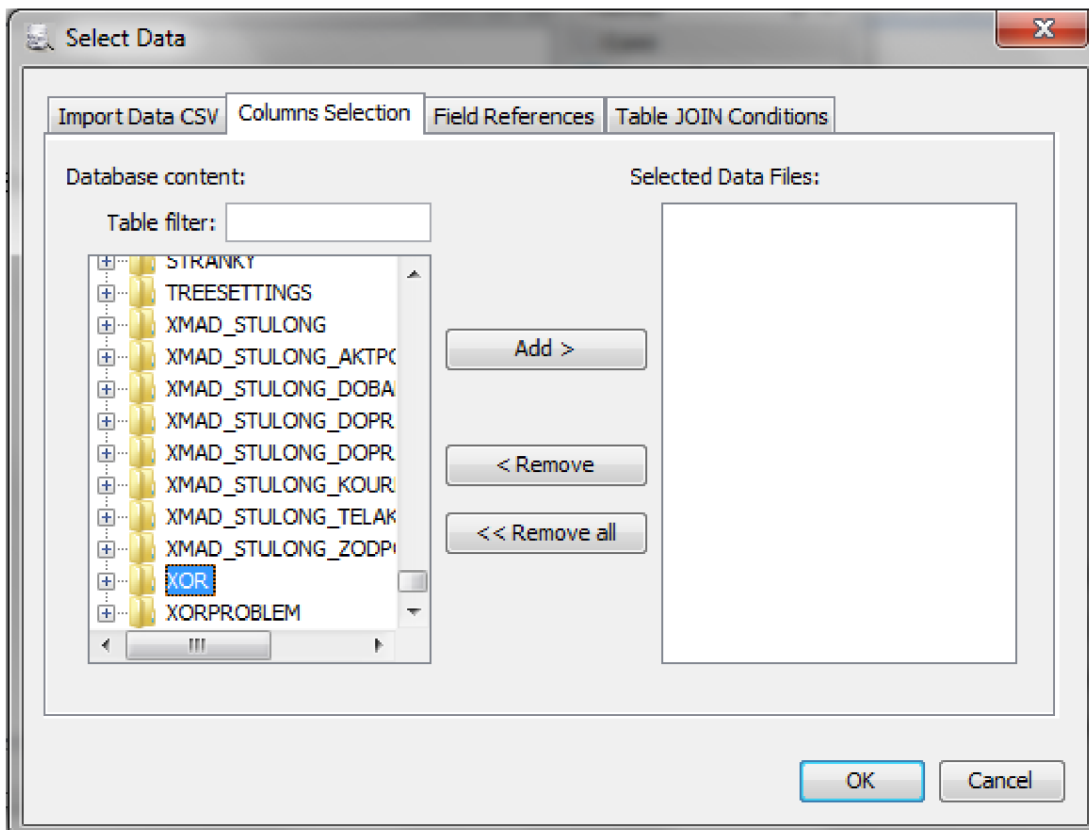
Select Data

Import Data CSV | Columns Selection | Field References | Table JOIN Conditions

Database content:

Table filter:

STRANKY
TREESETTINGS
XMAD_STULONG
XMAD_STULONG_AKTP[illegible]
XMAD_STULONG_DOBA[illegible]
XMAD_STULONG_DOPR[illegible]
XMAD_STULONG_DOPR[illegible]
XMAD_STULONG_KOUR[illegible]
XMAD_STULONG_TELAK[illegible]
XMAD_STULONG_ZODP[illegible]
XOR
XORPROBLEM

Add >

< Remove

<< Remove all

Selected Data Files:

OK

Cancel